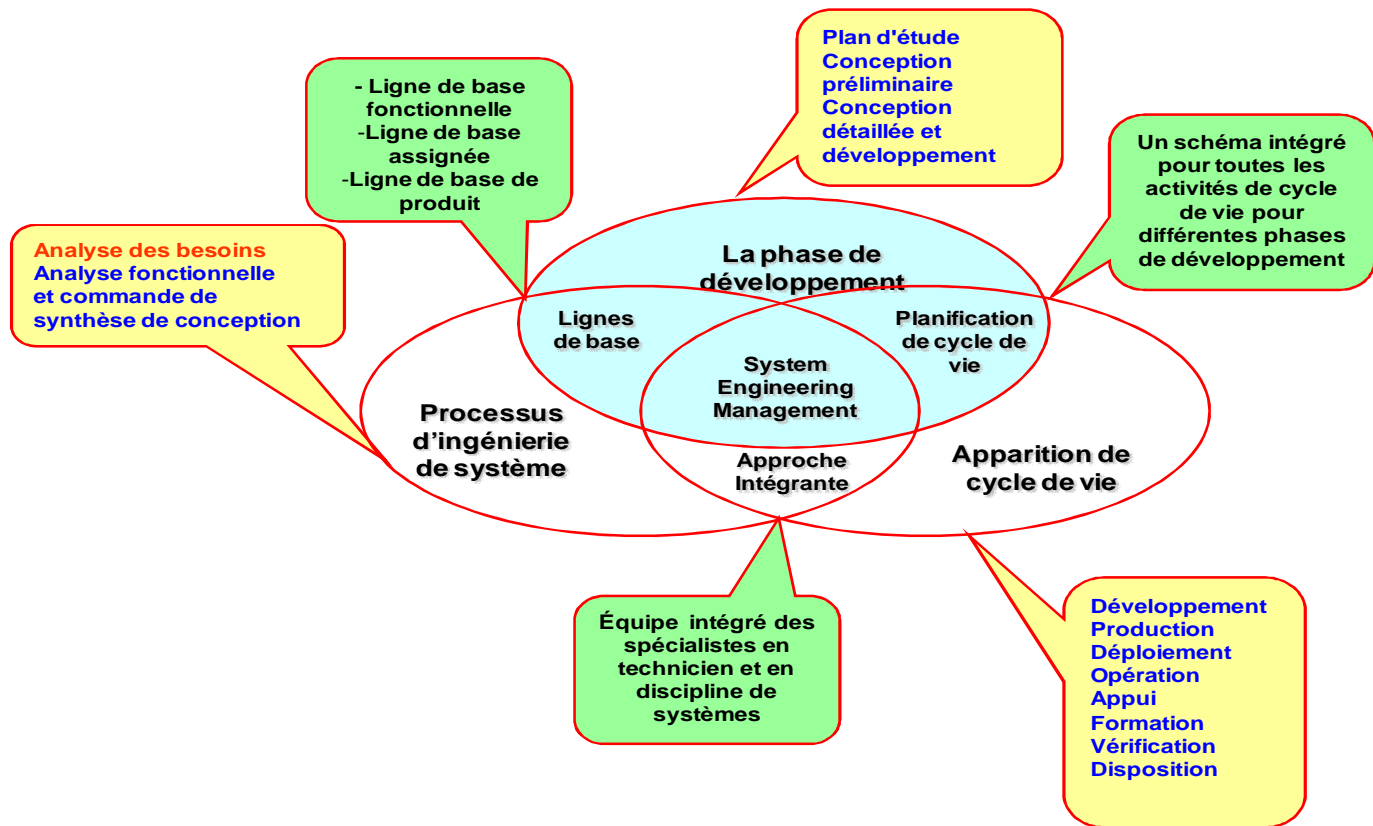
Plan d'étude
Conception préliminaire
Conception détaillée et développement

- Ligne de base fonctionnelle
-Ligne de base assignée
-Ligne de base de produit

Un schéma intégré pour toutes les activités de cycle de vie pour différentes phases de développement

Analyse des besoins
Analyse fonctionnelle et commande de synthèse de conception

La phase de développement

Lignes de base

Planification de cycle de vie

System Engineering Management

Processus d'ingénierie de système

Approche Intégrante

Apparition de cycle de vie

Équipe intégré des spécialistes en technicien et en discipline de systèmes

Développement
Production
Déploiement
Opération
Appui
Formation
Vérification
Disposition